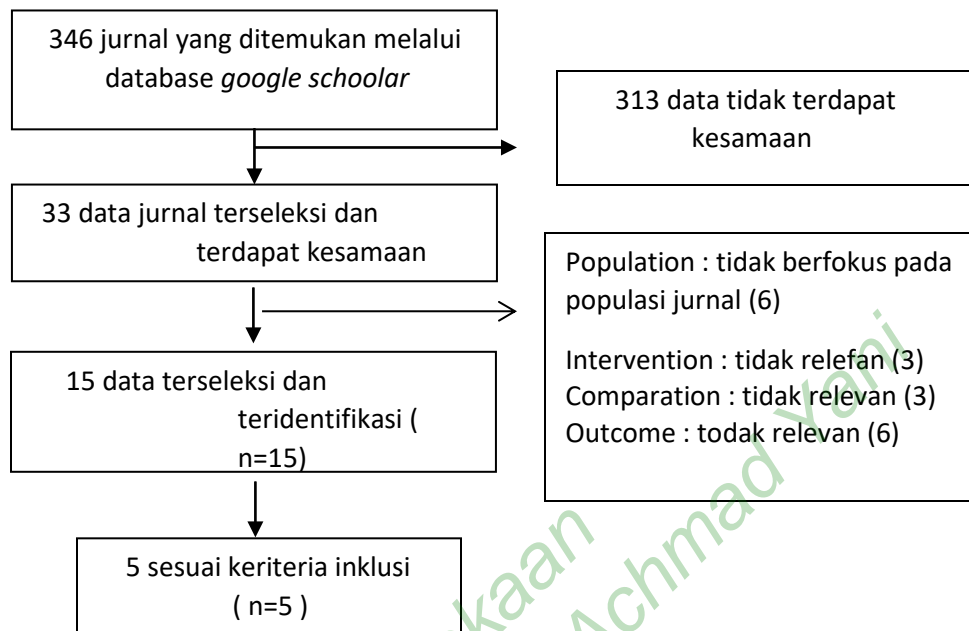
346 jurnal yang ditemukan melalui database *google schoolar*

313 data tidak terdapat kesamaan

33 data jurnal terseleksi dan terdapat kesamaan

Population : tidak berfokus pada populasi jurnal (6)

Intervention : tidak relefan (3)
Comparation : tidak relevan (3)
Outcome : todak relevan (6)

15 data terseleksi dan teridentifikasi ( n=15)

5 sesuai keriteria inklusi ( n=5 )

kaan Achmad Yani